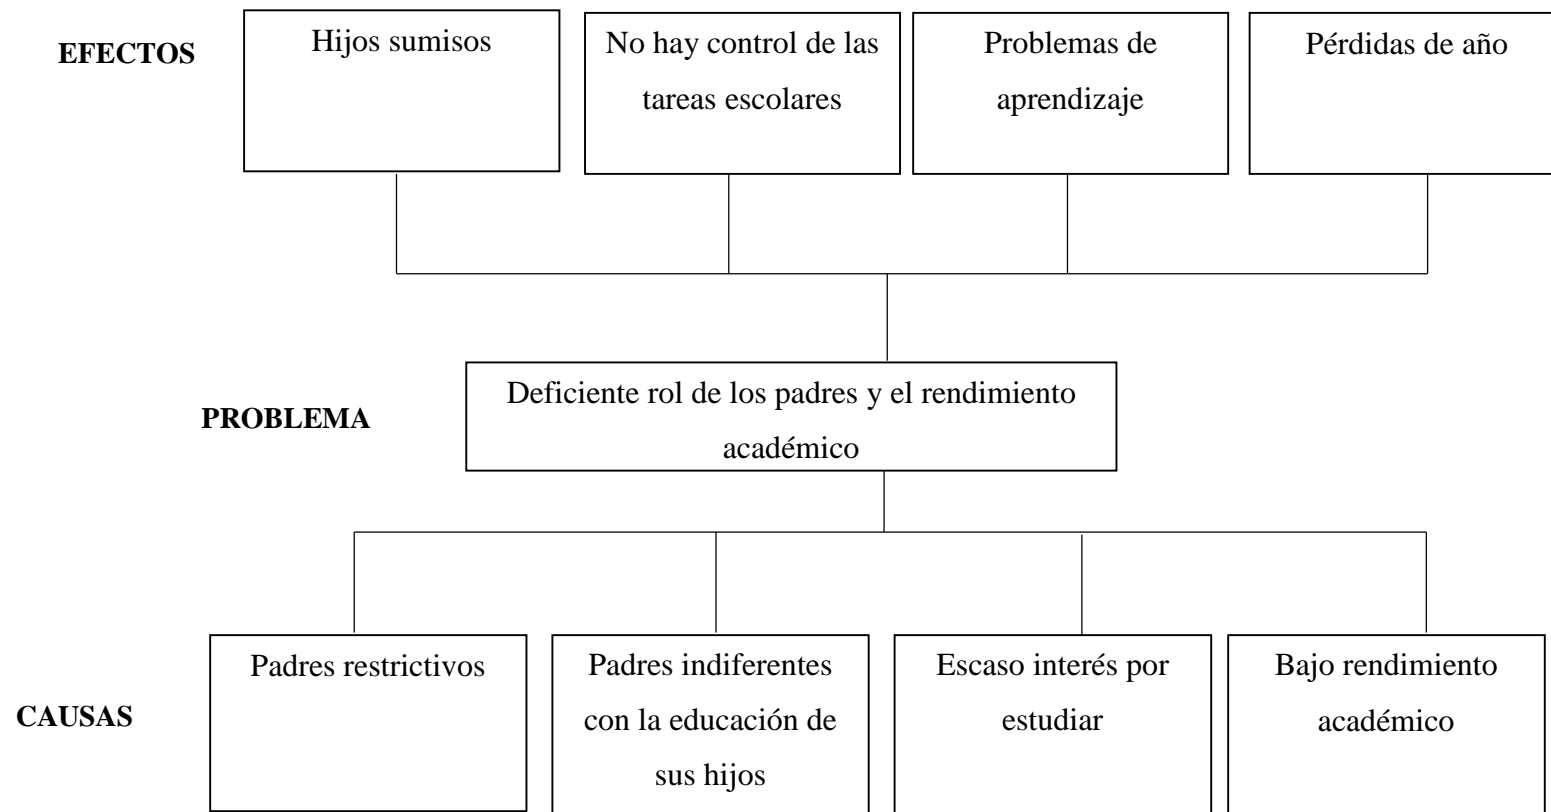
EFECTOS

Hijos sumisos

No hay control de las tareas escolares

Problemas de aprendizaje

Pérdidas de año

PROBLEMA

Deficiente rol de los padres y el rendimiento académico

CAUSAS

Padres restrictivos

Padres indiferentes con la educación de sus hijos

Escaso interés por estudiar

Bajo rendimiento académico